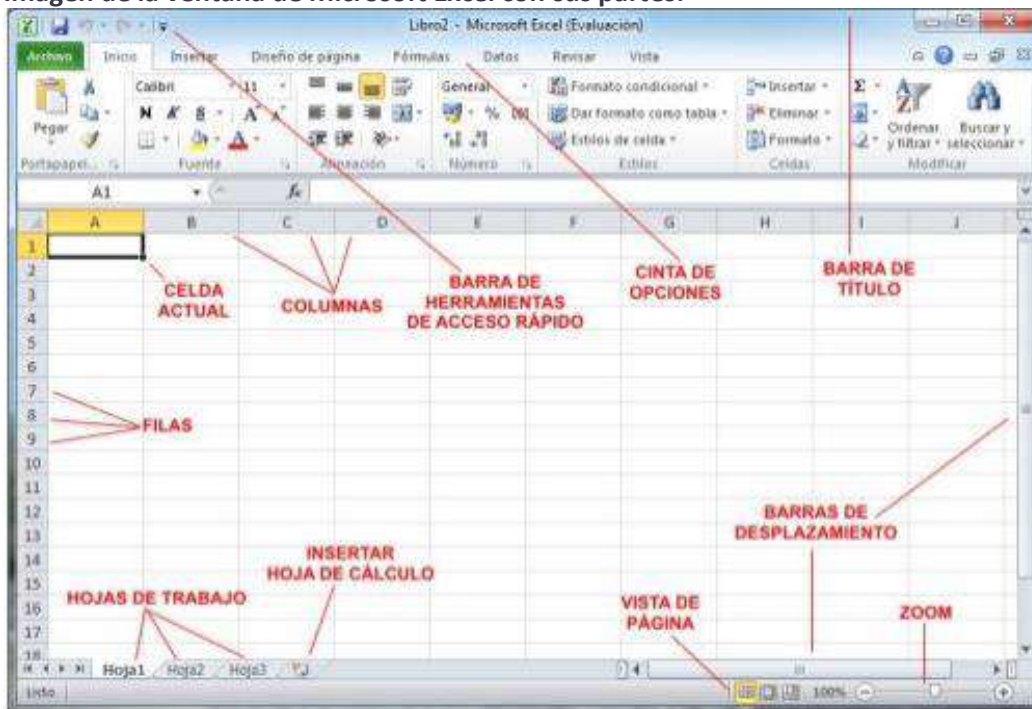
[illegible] de la ventana de Microsoft Excel con sus partes.

Libro2 - Microsoft Excel (Evaluación)

Archivo Inicio Insertar Diseño de página Fórmulas Datos Revisar Vista

Pegar Calibri 11 N K S A A General % 000 Formato condicional Dar formato como tabla Estilos de celda Insertar Eliminar Formato Σ Ordenar y filtrar Buscar y seleccionar

Portapapel... Fuente Alineación Número Estilos Celdas Modificar

A1 $f_x$

A B C D E F G H I J

1 2 3 4 5 6 7 8 9 10 11 12 13 14 15 16 17 18

CELDA ACTUAL

COLUMNAS

BARRA DE HERRAMIENTAS DE ACCESO RÁPIDO

CINTA DE OPCIONES

BARRA DE TÍTULO

FILAS

BARRAS DE DESPLAZAMIENTO

INSERTAR HOJA DE CÁLCULO

HOJAS DE TRABAJO

VISTA DE PÁGINA

ZOOM

Hoja1 Hoja2 Hoja3

Listo 100%